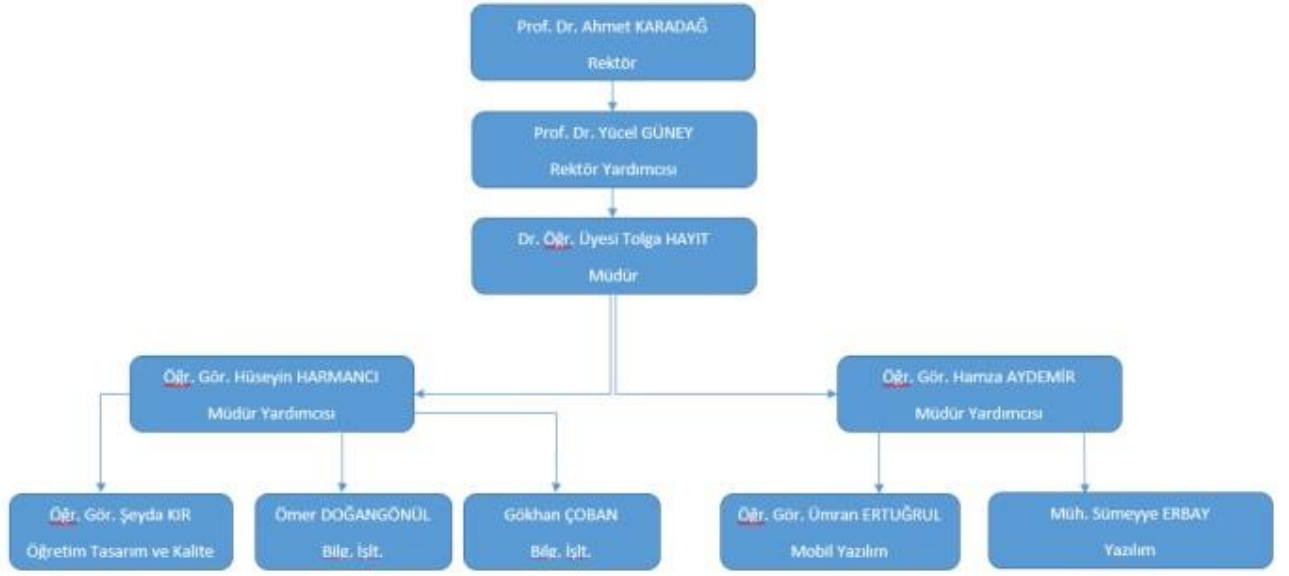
Prof. Dr. Ahmet KARADAĞ
Rektör

Prof. Dr. Yücel GÜNEY
Rektör Yardımcısı

Dr. Öğr. Üyesi Tolga HAYIT
Müdür

Öğr. Gör. Hüseyin HARMANCI
Müdür Yardımcısı

Öğr. Gör. Hamza AYDEMİR
Müdür Yardımcısı

Öğr. Gör. Şeyda KIR
Öğretim Tasarım ve Kalite

Ömer DOĞANGÖNÜL
Bilg. İşlt.

Gökhan ÇOBAN
Bilg. İşlt.

Öğr. Gör. Ümran ERTUĞRUL
Mobil Yazılım

Müh. Sümeyye ERBAY
Yazılım